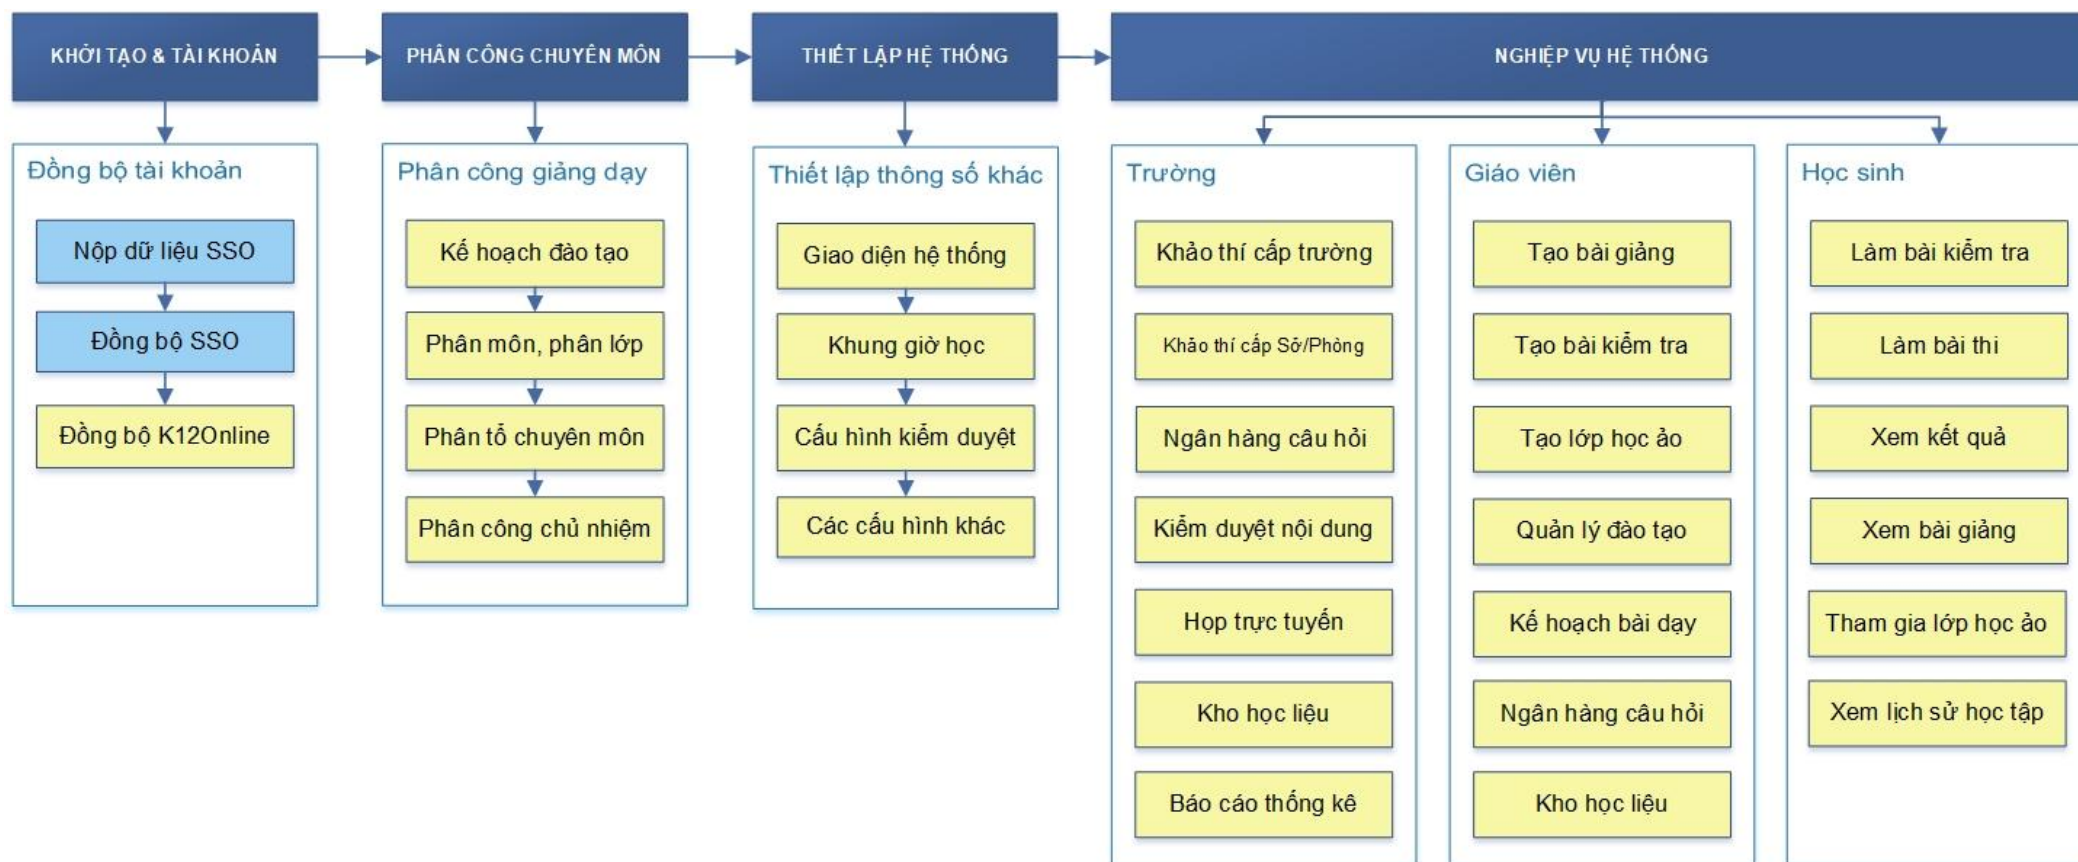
KHỞI TẠO & TÀI KHOẢN

Đồng bộ tài khoản

Nộp dữ liệu SSO

Đồng bộ SSO

Đồng bộ K12Online

PHÂN CÔNG CHUYÊN MÔN

Phân công giảng dạy

Kế hoạch đào tạo

Phân môn, phân lớp

Phân tổ chuyên môn

Phân công chủ nhiệm

THIẾT LẬP HỆ THỐNG

Thiết lập thông số khác

Giao diện hệ thống

Khung giờ học

Cấu hình kiểm duyệt

Các cấu hình khác

NGHIỆP VỤ HỆ THỐNG

Trường

Khảo thí cấp trường

Khảo thí cấp Sở/Phòng

Ngân hàng câu hỏi

Kiểm duyệt nội dung

Họp trực tuyến

Kho học liệu

Báo cáo thống kê

Giáo viên

Tạo bài giảng

Tạo bài kiểm tra

Tạo lớp học ảo

Quản lý đào tạo

Kế hoạch bài dạy

Ngân hàng câu hỏi

Kho học liệu

Học sinh

Làm bài kiểm tra

Làm bài thi

Xem kết quả

Xem bài giảng

Tham gia lớp học ảo

Xem lịch sử học tập